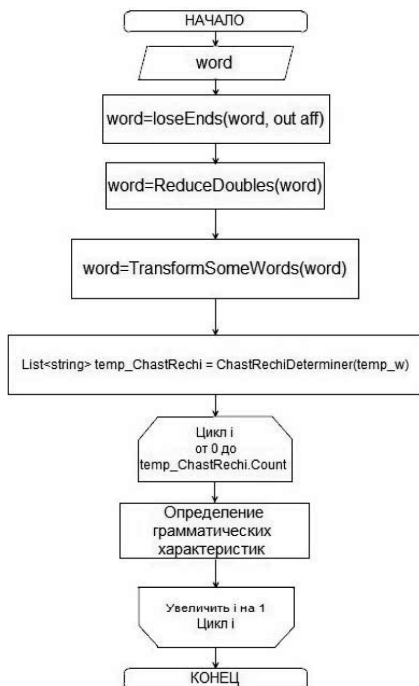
НАЧАЛО

word

word=loseEnds(word, out aff)

word=ReduceDoubles(word)

word=TransformSomeWords(word)

List<string> temp_ChastRechi = ChastRechiDeterminer(temp_w)

Цикл i
от 0 до
temp_ChastRechi.Count

Определение
грамматических
характеристик

Увеличить i на 1
Цикл i

КОНЕЦ